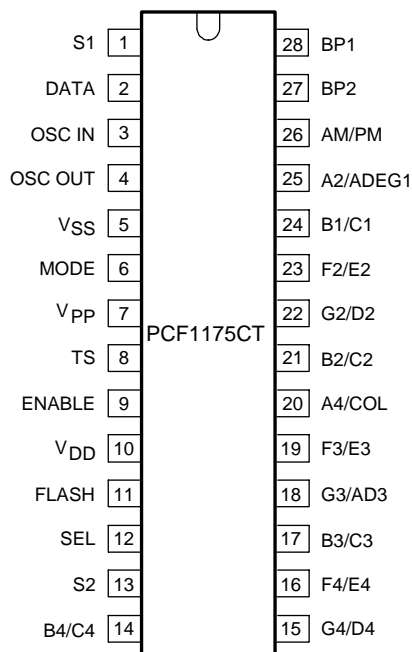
S1 1
DATA 2
OSC IN 3
OSC OUT 4
$V_{SS}$ 5
MODE 6
$V_{PP}$ 7
TS 8
ENABLE 9
$V_{DD}$ 10
FLASH 11
SEL 12
S2 13
B4/C4 14

PCF1175CT

28 BP1
27 BP2
26 AM/PM
25 A2/ADEG1
24 B1/C1
23 F2/E2
22 G2/D2
21 B2/C2
20 A4/COL
19 F3/E3
18 G3/AD3
17 B3/C3
16 F4/E4
15 G4/D4